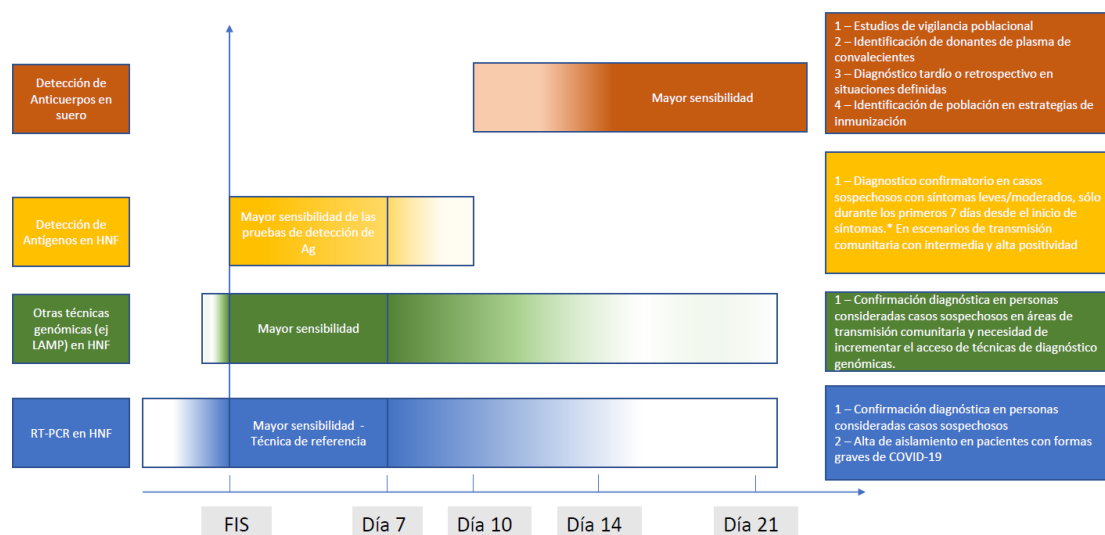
Detección de Anticuerpos en suero

Mayor sensibilidad

1 – Estudios de vigilancia poblacional
2 – Identificación de donantes de plasma de convalecientes
3 – Diagnóstico tardío o retrospectivo en situaciones definidas
4 – Identificación de población en estrategias de inmunización

Detección de Antígenos en HNF

Mayor sensibilidad de las pruebas de detección de Ag

1 – Diagnostico confirmatorio en casos sospechosos con síntomas leves/moderados, sólo durante los primeros 7 días desde el inicio de síntomas.* En escenarios de transmisión comunitaria con intermedia y alta positividad

Otras técnicas genómicas (ej LAMP) en HNF

Mayor sensibilidad

1 – Confirmación diagnóstica en personas consideradas casos sospechosos en áreas de transmisión comunitaria y necesidad de incrementar el acceso de técnicas de diagnóstico genómicas.

RT-PCR en HNF

Mayor sensibilidad - Técnica de referencia

1 – Confirmación diagnóstica en personas consideradas casos sospechosos
2 – Alta de aislamiento en pacientes con formas graves de COVID-19

FIS

Día 7

Día 10

Día 14

Día 21